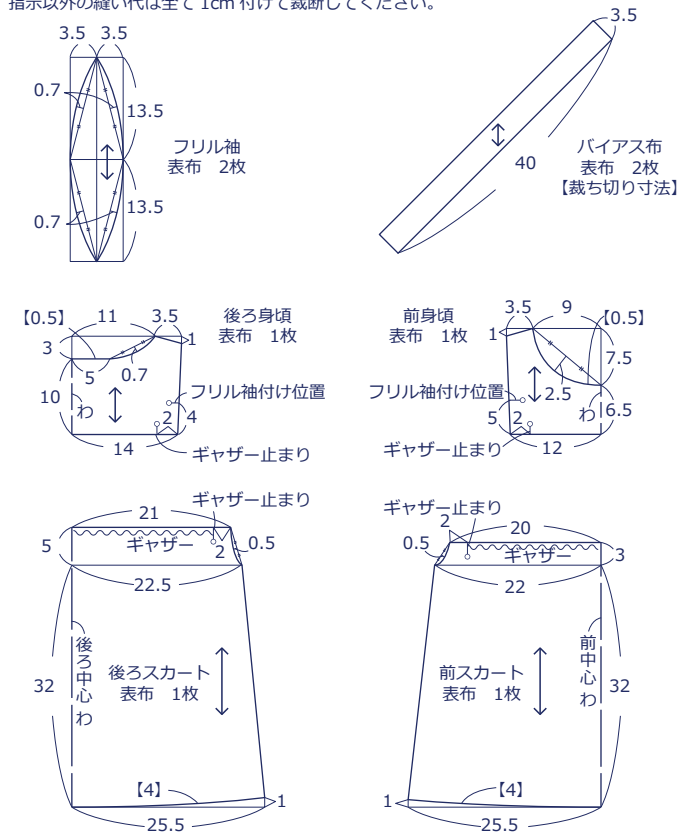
指示以外の縫い代は全て1cm付けて裁断してください。

3.5 3.5
0.7
13.5
フリル袖
表布 2枚
0.7
13.5

3.5
40
バイアス布
表布 2枚
【裁ち切り寸法】

【0.5】 11 3.5
後ろ身頃
表布 1枚
3
1
5
0.7
10
わ
フリル袖付け位置
2 4
14
ギャザー止まり

前身頃
表布 1枚
3.5 9 【0.5】
1
7.5
2.5
フリル袖付け位置
5
2
わ
6.5
ギャザー止まり
12

21
ギャザー止まり
5
ギャザー
2
0.5
22.5
後ろ中心わ
32
後ろスカート
表布 1枚
【4】
1
25.5

ギャザー止まり
2
20
0.5
ギャザー
3
22
前中心わ
32
前スカート
表布 1枚
1
【4】
25.5